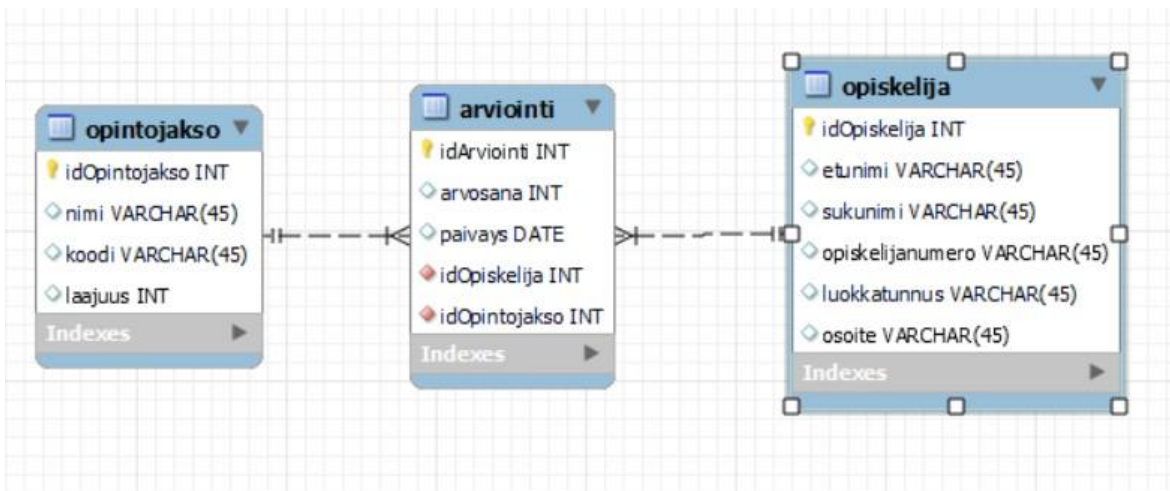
opintojakso
idOpintojakso INT
nimi VARCHAR(45)
koodi VARCHAR(45)
laajuus INT
Indexes

arviointi
idArviointi INT
arvosana INT
paivays DATE
idOpiskelija INT
idOpintojakso INT
Indexes

opiskelija
idOpiskelija INT
etunimi VARCHAR(45)
sukunimi VARCHAR(45)
opiskelijanumero VARCHAR(45)
luokkatunnus VARCHAR(45)
osoite VARCHAR(45)
Indexes